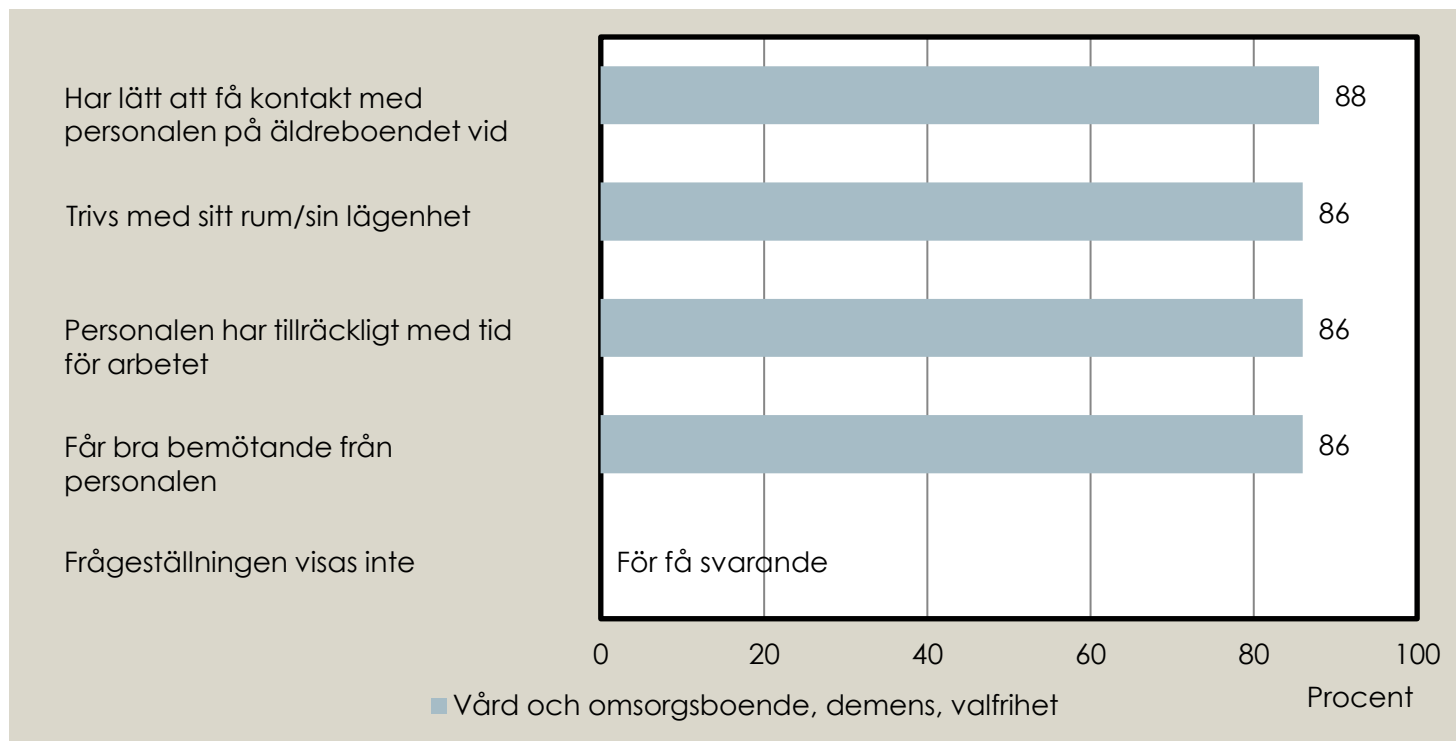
Har lätt att få kontakt med personalen på äldreboendet vid

88

Trivs med sitt rum/sin lägenhet

86

Personalen har tillräckligt med tid för arbetet

86

Får bra bemötande från personalen

86

Frågeställningen visas inte

För få svarande

0
20
40
60
80
100

Procent

Vård och omsorgsboende, demens, valfrihet